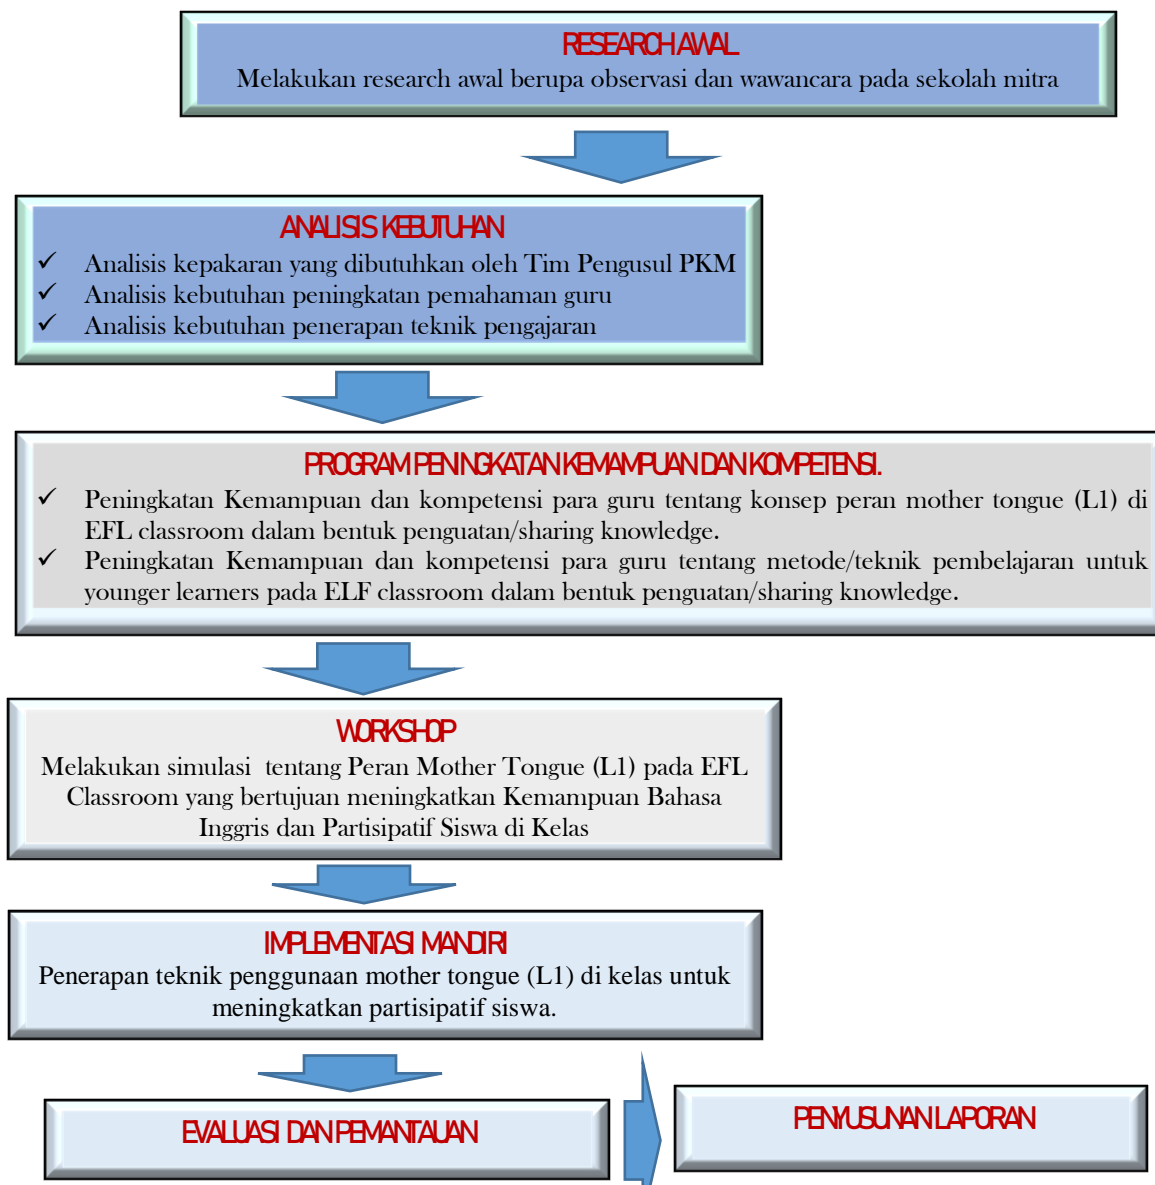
RESEARCH AWAL
Melakukan research awal berupa observasi dan wawancara pada sekolah mitra

ANALISIS KEBUTUHAN
✓ Analisis kepakaran yang dibutuhkan oleh Tim Pengusul PKM
✓ Analisis kebutuhan peningkatan pemahaman guru
✓ Analisis kebutuhan penerapan teknik pengajaran

PROGRAM PENINGKATAN KEMAMPUAN DAN KOMPETENSI.
✓ Peningkatan Kemampuan dan kompetensi para guru tentang konsep peran mother tongue (L1) di EFL classroom dalam bentuk penguatan/sharing knowledge.
✓ Peningkatan Kemampuan dan kompetensi para guru tentang metode/teknik pembelajaran untuk younger learners pada ELF classroom dalam bentuk penguatan/sharing knowledge.

WORKSHOP
Melakukan simulasi tentang Peran Mother Tongue (L1) pada EFL Classroom yang bertujuan meningkatkan Kemampuan Bahasa Inggris dan Partisipatif Siswa di Kelas

IMPLEMENTASI MANDIRI
Penerapan teknik penggunaan mother tongue (L1) di kelas untuk meningkatkan partisipatif siswa.

EVALUASI DAN PEMANTAUAN

PENYUSUNAN LAPORAN